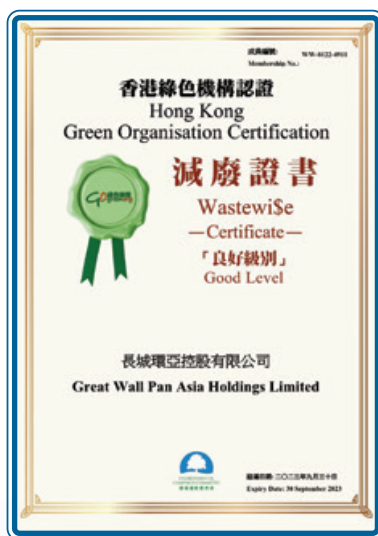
成員編號:
Membership No.: WW-0122-0911

香港綠色機構認證
Hong Kong
Green Organisation Certification

減廢證書
Wastewi$e
—Certificate—
「良好級別」
Good Level

長城環亞控股有限公司
Great Wall Pan Asia Holdings Limited

屆滿日期: 二〇二三年九月三十日
Expiry Date: 30 September 2023